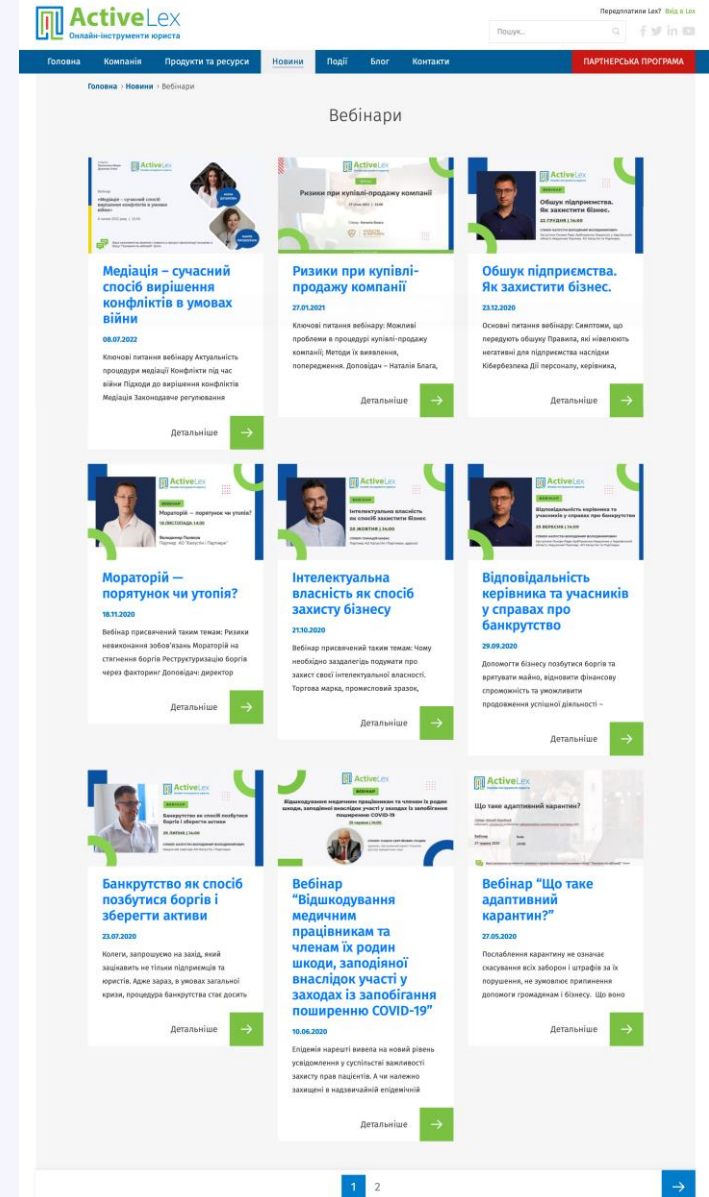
ActiveLex
Онлайн-інструменти юриста

Передплатили Lex? Вхід в Lex

Пошук...

Головна Компанія Продукти та ресурси Новини Події Блог Контакти ПАРТНЕРСЬКА ПРОГРАМА

Головна › Новини › Вебінари

Вебінари

Медіація – сучасний спосіб вирішення конфліктів в умовах війни

08.07.2022

Ключові питання вебінару Актуальність процедури медіації Конфлікти під час війни Підходи до вирішення конфліктів Медіація Законодавче регулювання

Детальніше

Ризики при купівлі-продажу компанії

27.01.2021

Ключові питання вебінару: Можливі проблеми в процедурі купівлі-продажу компанії; Методи їх виявлення, попередження. Доповідач – Наталія Блага,

Детальніше

Обшук підприємства. Як захистити бізнес.

23.12.2020

Основні питання вебінару: Симптоми, що передують обшуку Правила, які нівелюють негативні для підприємства наслідки Кібербезпека Дії персоналу, керівника,

Детальніше

Мораторій — порятунок чи утопія?

18.11.2020

Вебінар присвячений таким темам: Ризики невиконання зобов'язань Мораторій на стягнення боргів Реструктуризацію боргів через факторинг Доповідач: директор

Детальніше

Інтелектуальна власність як спосіб захисту бізнесу

21.10.2020

Вебінар присвячений таким темам: Чому необхідно заздалегідь подумати про захист своєї інтелектуальної власності. Торгова марка, промисловий зразок,

Детальніше

Відповідальність керівника та учасників у справах про банкрутство

29.09.2020

Допомогти бізнесу позбутися боргів та врятувати майно, відновити фінансову спроможність та уможливити продовження успішної діяльності –

Детальніше

Банкрутство як спосіб позбутися боргів і зберегти активи

23.07.2020

Колеги, запрошуємо на захід, який зацікавить не тільки підприємців та юристів. Адже зараз, в умовах загальної кризи, процедура банкрутства стає досить

Детальніше

Вебінар "Відшкодування медичним працівникам та членам їх родин шкоди, заподіяної внаслідок участі у заходах із запобігання поширенню COVID-19"

10.06.2020

Епідемія нарешті вивела на новий рівень усвідомлення у суспільстві важливості захисту прав пацієнтів. А чи належно захищені в надзвичайній епідемічній

Детальніше

Вебінар "Що таке адаптивний карантин?"

27.05.2020

Послаблення карантину не означає скасування всіх заборон і штрафів за їх порушення, не зумовлює припинення допомоги громадянам і бізнесу. Що воно

Детальніше

1 2